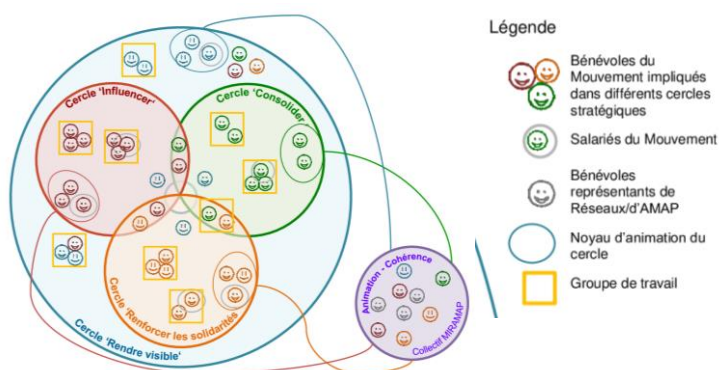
Cercle 'Influencer'

Cercle 'Consolider'

Cercle 'Renforcer les solidarités'

Cercle 'Rendre visible'

Animation - Cohérence

Collectif MIRAMAP

Légende

Bénévoles du Mouvement impliqués dans différents cercles stratégiques

Salariés du Mouvement

Bénévoles représentants de Réseaux/d'AMAP

Noyau d'animation du cercle

Groupe de travail